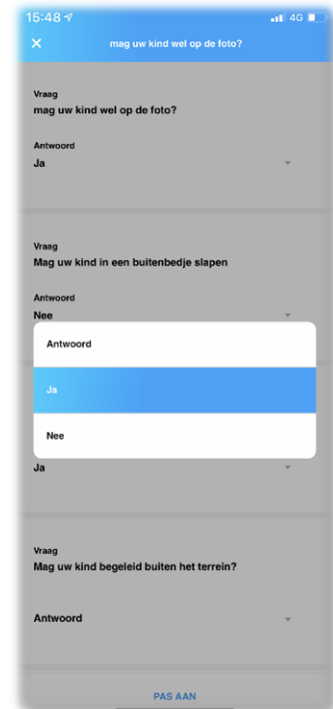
15:48
4G

mag uw kind wel op de foto?

Vraag
mag uw kind wel op de foto?

Antwoord
Ja

Vraag
Mag uw kind in een buitenbedje slapen

Antwoord
Nee

Antwoord

Ja

Nee

Ja

Vraag
Mag uw kind begeleid buiten het terrein?

Antwoord

PAS AAN